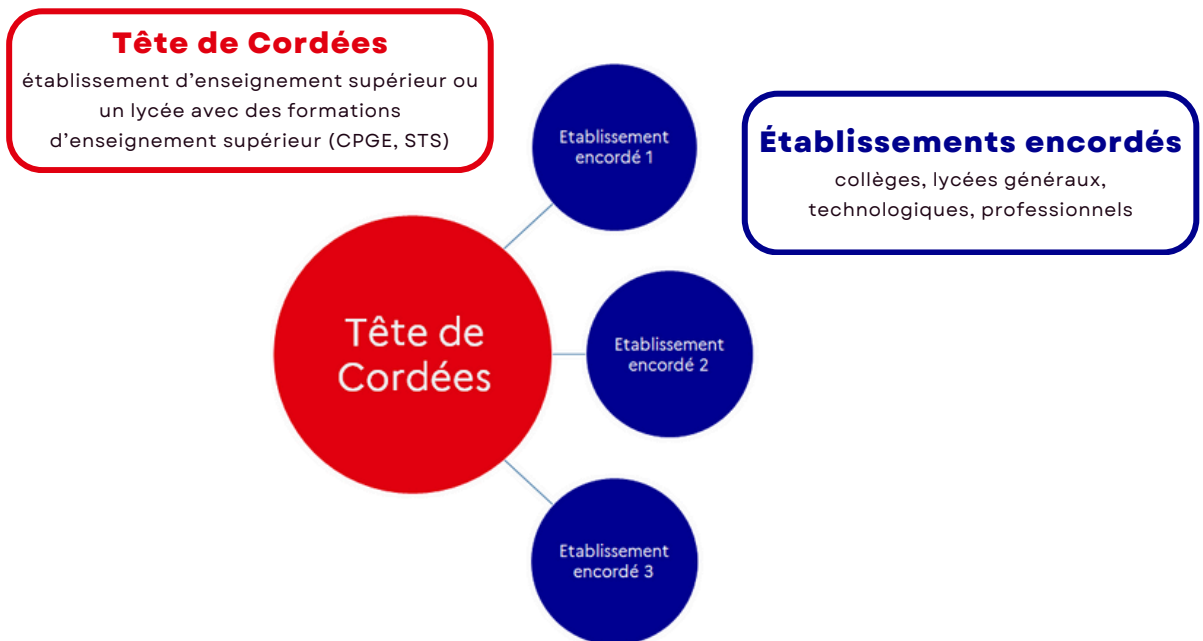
Tête de Cordées
établissement d'enseignement supérieur ou un lycée avec des formations d'enseignement supérieur (CPGE, STS)

Etablissement encordé 1

Établissements encordés
collèges, lycées généraux, technologiques, professionnels

Tête de Cordées

Etablissement encordé 2

Etablissement encordé 3